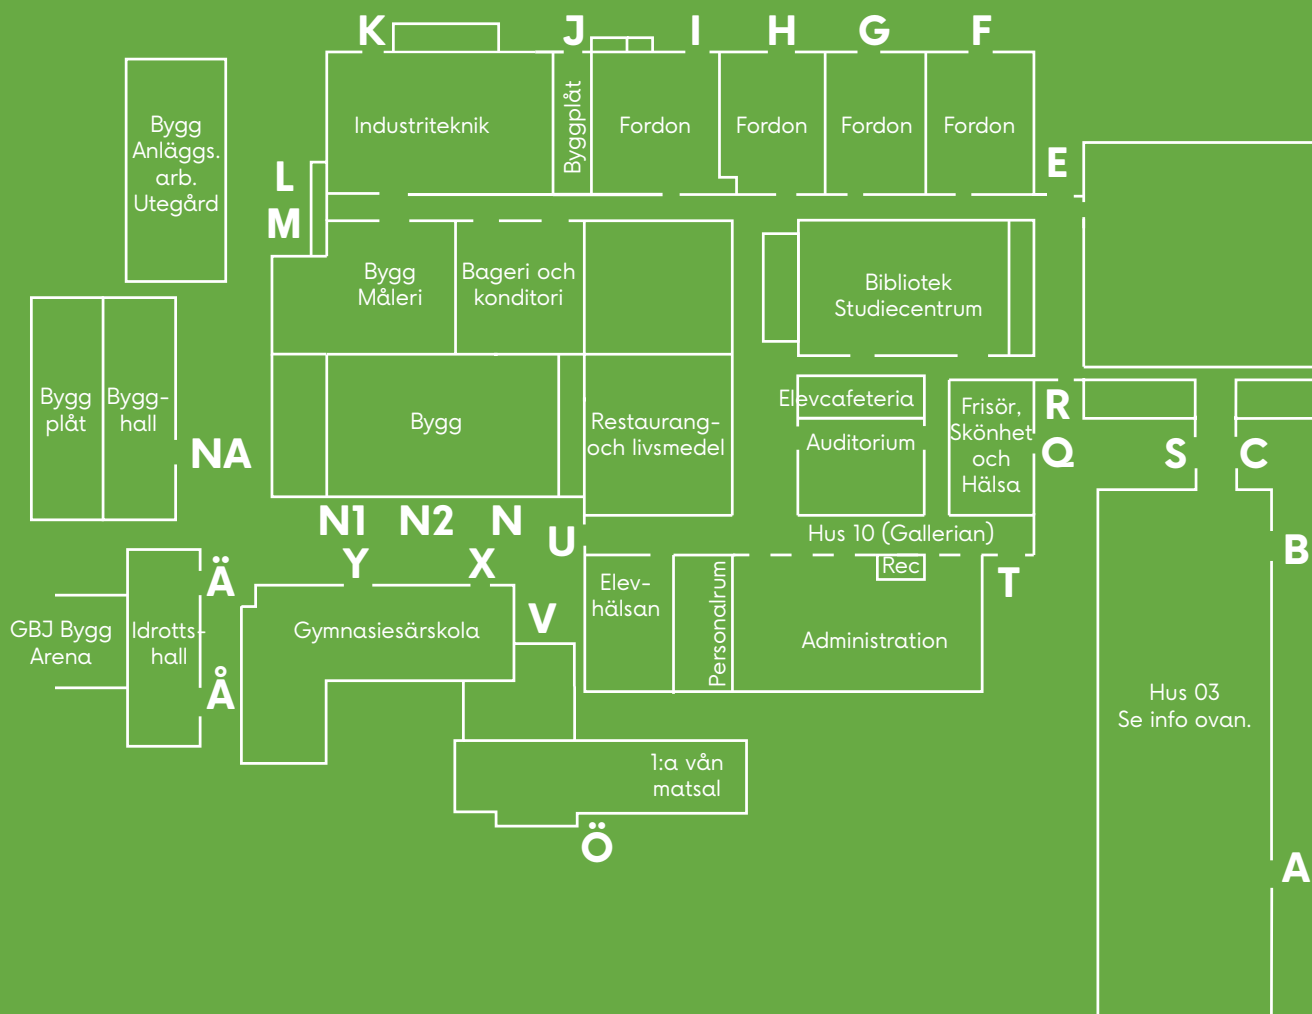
K J I H G F

Bygg Anläggs. arb. Utegård

Industriteknik

Byggplåt

Fordon

Fordon

Fordon

Fordon

E

L

M

Bygg Måleri

Bageri och konditori

Bibliotek Studiecentrum

Bygg plåt

Bygg-hall

NA

Bygg

Restaurang- och livsmedel

Elevcafeteria

Auditorium

Frisör, Skönhet och Hälsa

R

Q

S

C

N1 N2 N

U

Hus 10 (Gallerian)

Rec

B

Ä

Y

X

T

GBJ Bygg Arena

Idrotts-hall

Gymnasiesärskola

V

Elev-hälsan

Personalrum

Administration

Å

Hus 03 Se info ovan.

1:a vån matsal

Ö

A